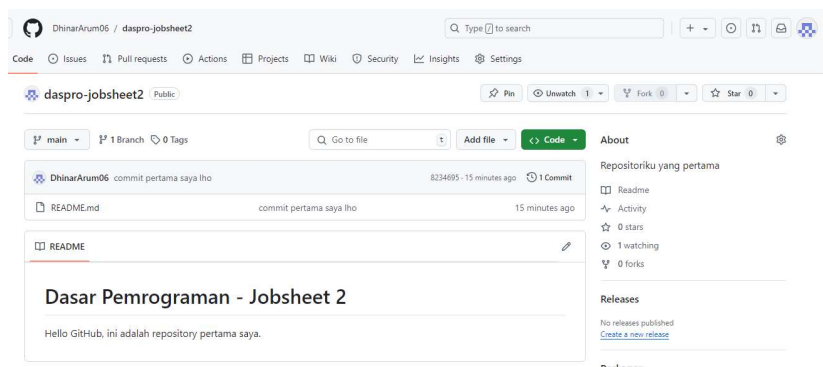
DhinarArum06 / daspro-jobsheet2

Type / to search

Code Issues Pull requests Actions Projects Wiki Security Insights Settings

daspro-jobsheet2 Public

Pin Unwatch 1 Fork 0 Star 0

main 1 Branch 0 Tags

Go to file t Add file Code

DhinarArum06 commit pertama saya lho 8234695 · 15 minutes ago 1 Commit

README.md commit pertama saya lho 15 minutes ago

README

Dasar Pemrograman - Jobsheet 2

Hello GitHub, ini adalah repository pertama saya.

About

Repositoriku yang pertama

Readme

Activity

0 stars

1 watching

0 forks

Releases

No releases published

Create a new release